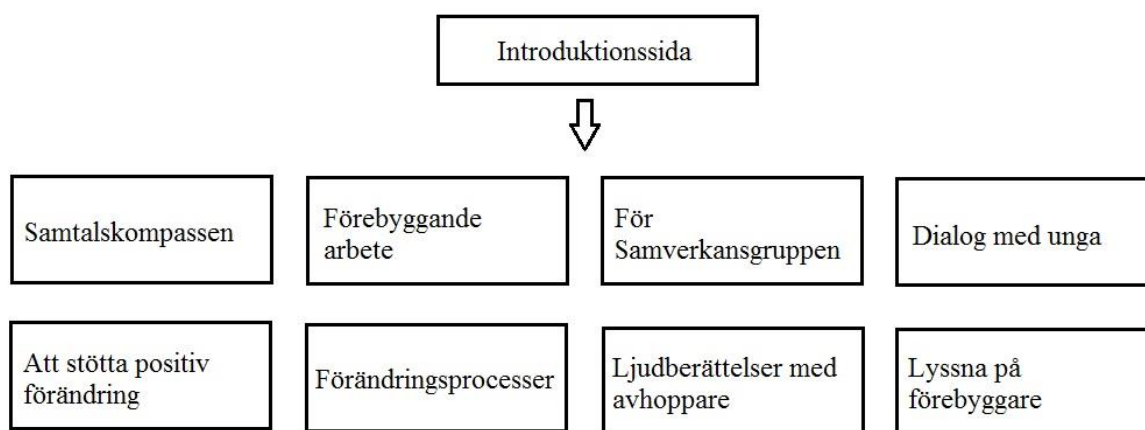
Introduktionssida

Samtalskompassen

Förebyggande arbete

För Samverkansgruppen

Dialog med unga

Att stötta positiv förändring

Förändringsprocesser

Ljudberättelser med avhoppare

Lyssna på förebyggare